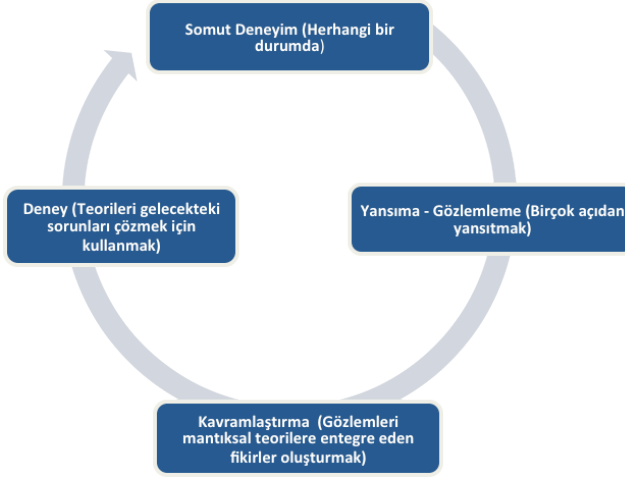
Somut Deneyim (Herhangi bir durumda)

Yansıma - Gözlemleme (Birçok açıdan yansıtmak)

Kavramlaştırma (Gözlemleri mantıksal teorilere entegre eden fikirler oluşturmak)

Deney (Teorileri gelecekteki sorunları çözmek için kullanmak)